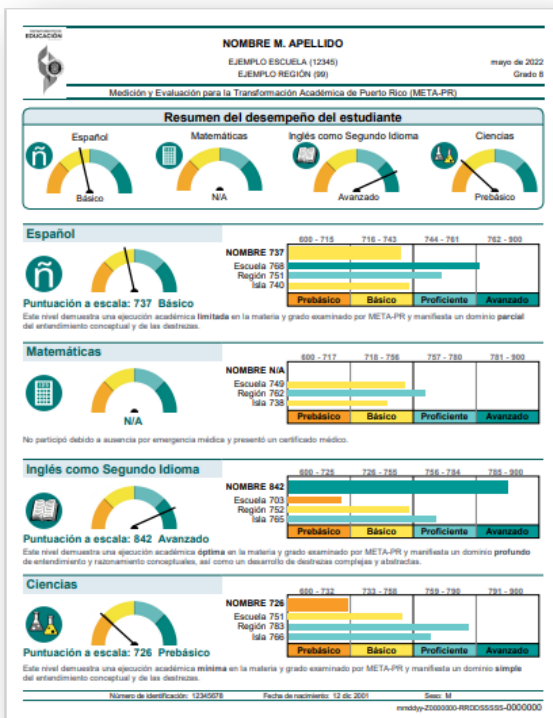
DEPARTAMENTO DE
EDUCACIÓN

NOMBRE M. APELLIDO

EJEMPLO ESCUELA (12345)
EJEMPLO REGIÓN (99)

mayo de 2022
Grado 8

Medición y Evaluación para la Transformación Académica de Puerto Rico (META-PR)

Resumen del desempeño del estudiante

Español
Básico

Matemáticas
N/A

Inglés como Segundo Idioma
Avanzado

Ciencias
Prebásico

Español

| | 600 - 715 | 716 - 743 | 744 - 761 | 762 - 900 |
|---|---|---|---|---|
| NOMBRE 737 | | | | |
| Escuela 768 | | | | |
| Región 751 | | | | |
| Isla 740 | | | | |
| | Prebásico | Básico | Proficiente | Avanzado |

Puntuación a escala: 737 Básico
Este nivel demuestra una ejecución académica limitada en la materia y grado examinado por META-PR y manifiesta un dominio parcial del entendimiento conceptual y de las destrezas.

Matemáticas

| | 600 - 717 | 718 - 756 | 757 - 780 | 781 - 900 |
|---|---|---|---|---|
| NOMBRE N/A | | | | |
| Escuela 749 | | | | |
| Región 762 | | | | |
| Isla 738 | | | | |
| | Prebásico | Básico | Proficiente | Avanzado |

N/A
No participó debido a ausencia por emergencia médica y presentó un certificado médico.

Inglés como Segundo Idioma

| | 600 - 725 | 726 - 755 | 756 - 784 | 785 - 900 |
|---|---|---|---|---|
| NOMBRE 842 | | | | |
| Escuela 703 | | | | |
| Región 752 | | | | |
| Isla 765 | | | | |
| | Prebásico | Básico | Proficiente | Avanzado |

Puntuación a escala: 842 Avanzado
Este nivel demuestra una ejecución académica óptima en la materia y grado examinado por META-PR y manifiesta un dominio profundo de entendimiento y razonamiento conceptuales, así como un desarrollo de destrezas complejas y abstractas.

Ciencias

| | 600 - 732 | 733 - 758 | 759 - 790 | 791 - 900 |
|---|---|---|---|---|
| NOMBRE 726 | | | | |
| Escuela 751 | | | | |
| Región 783 | | | | |
| Isla 766 | | | | |
| | Prebásico | Básico | Proficiente | Avanzado |

Puntuación a escala: 726 Prebásico
Este nivel demuestra una ejecución académica mínima en la materia y grado examinado por META-PR y manifiesta un dominio simple del entendimiento conceptual y de las destrezas.

Número de identificación: 12345678    Fecha de nacimiento: 12 dic 2001    Sexo: M
mmddyy-Z0000000-RRDDSSSSS-0000000